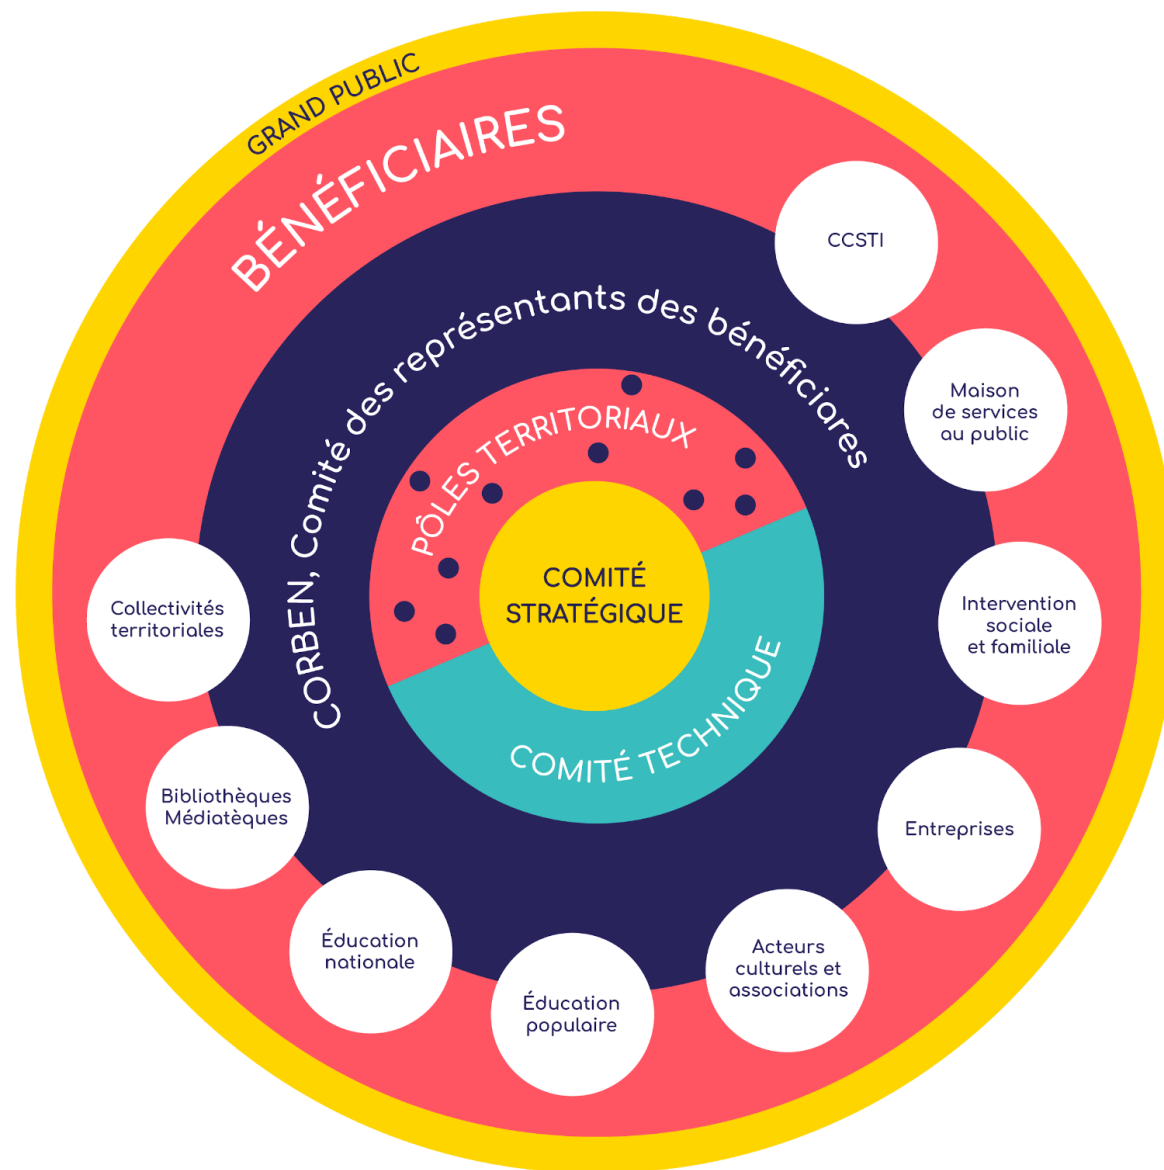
GRAND PUBLIC

BÉNÉFICIAIRES

CORBEN, Comité des représentants des bénéficiares

PÔLES TERRITORIAUX

COMITÉ STRATÉGIQUE

COMITÉ TECHNIQUE

CCSTI

Maison de services au public

Intervention sociale et familiale

Entreprises

Acteurs culturels et associations

Éducation populaire

Éducation nationale

Bibliothèques Médiatèques

Collectivités territoriales